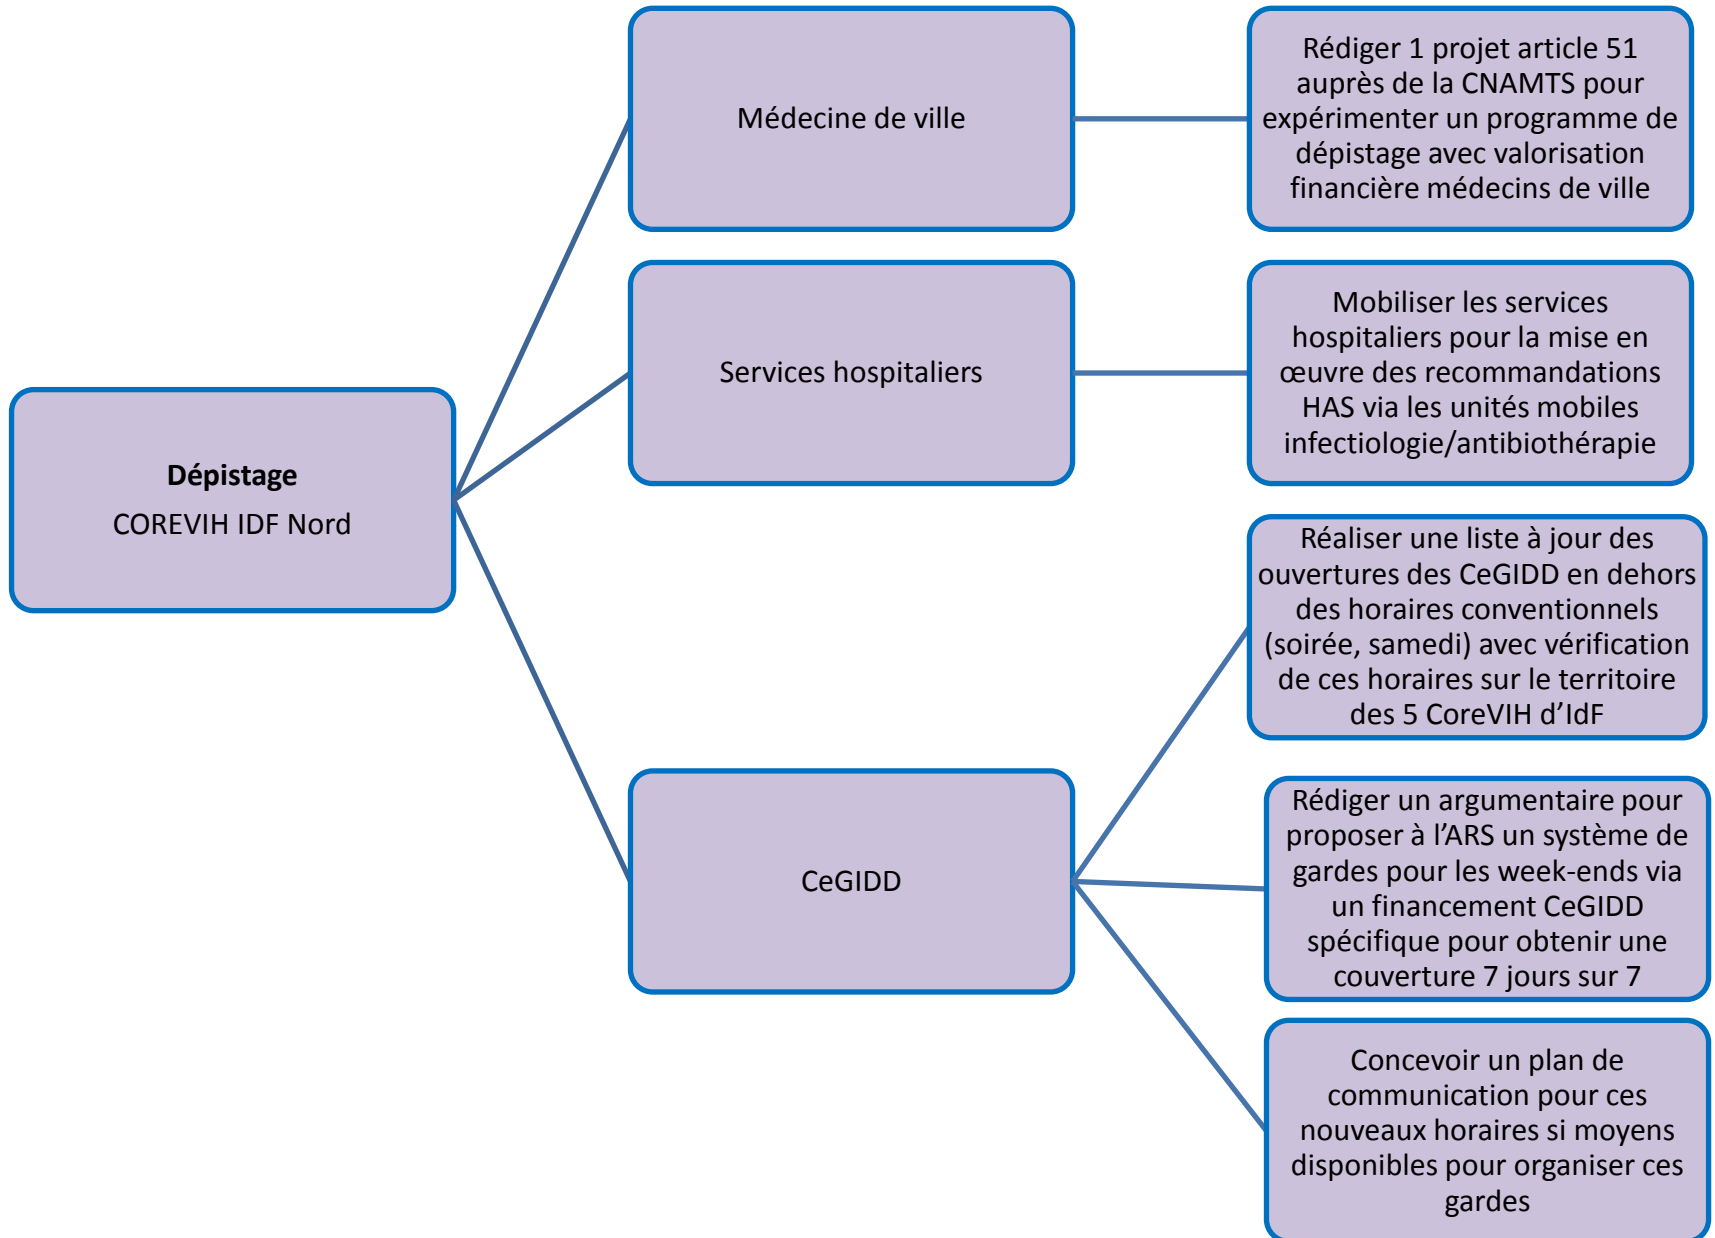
Dépistage
COREVIH IDF Nord

Médecine de ville

Rédiger 1 projet article 51 auprès de la CNAMTS pour expérimenter un programme de dépistage avec valorisation financière médecins de ville

Services hospitaliers

Mobiliser les services hospitaliers pour la mise en œuvre des recommandations HAS via les unités mobiles infectiologie/antibiothérapie

CeGIDD

Réaliser une liste à jour des ouvertures des CeGIDD en dehors des horaires conventionnels (soirée, samedi) avec vérification de ces horaires sur le territoire des 5 CoreVIH d'IdF

Rédiger un argumentaire pour proposer à l'ARS un système de gardes pour les week-ends via un financement CeGIDD spécifique pour obtenir une couverture 7 jours sur 7

Concevoir un plan de communication pour ces nouveaux horaires si moyens disponibles pour organiser ces gardes